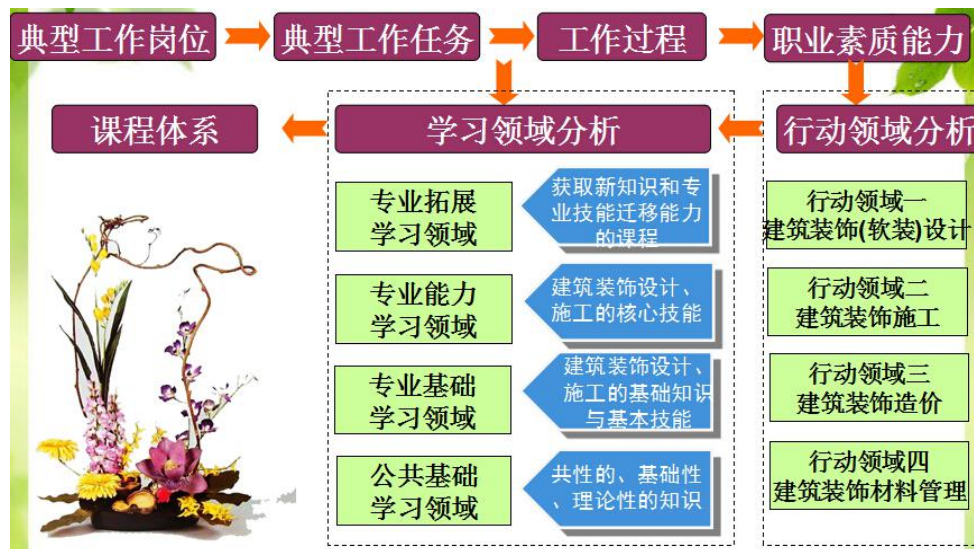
典型工作岗位

典型工作任务

工作过程

职业素质能力

课程体系

学习领域分析

行动领域分析

专业拓展学习领域

获取新知识和专业技能迁移能力的课程

专业能力学习领域

建筑装饰设计、施工的核心技能

专业基础学习领域

建筑装饰设计、施工的基础知识与基本技能

公共基础学习领域

共性的、基础性、理论性的知识

行动领域一
建筑装饰(软装)设计

行动领域二
建筑装饰施工

行动领域三
建筑装饰造价

行动领域四
建筑装饰材料管理